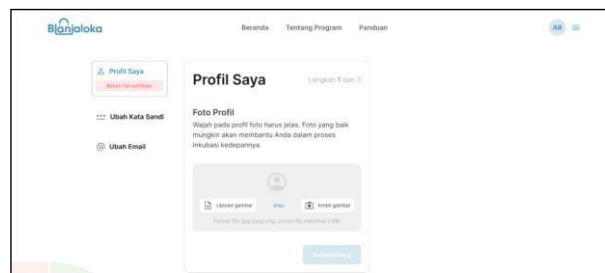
Blanjaloka

Beranda Tentang Program Panduan

AR

Profil Saya
Belum Terverifikasi

Ubah Kata Sandi

Ubah Email

Profil Saya

Langkah 1 dari 3

Foto Profil

Wajah pada profil foto harus jelas. Foto yang baik mungkin akan membantu Anda dalam proses inkubasi kedepannya.

Upload gambar atau Ambil gambar

Format file: jpg/.jpeg/.png, ukuran file maksimal 2 MB

Selanjutnya